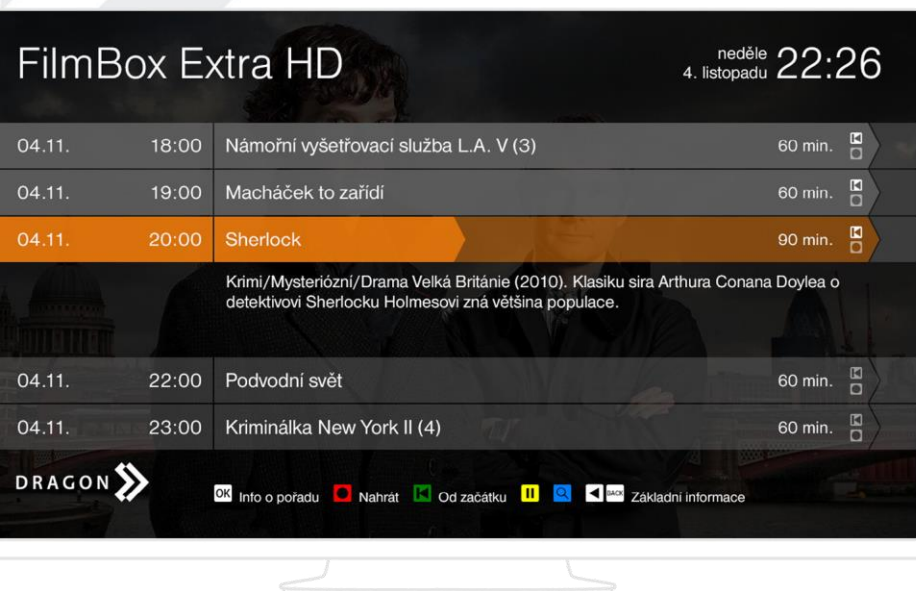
FilmBox Extra HD

neděle 4. listopadu 22:26

| | | | |
|---|---|---|---|
| 04.11. | 18:00 | Námořní vyšetřovací služba L.A. V (3) | 60 min. |
| 04.11. | 19:00 | Macháček to zařídí | 60 min. |
| 04.11. | 20:00 | Sherlock | 90 min. |

Krimi/Mysteriózní/Drama Velká Británie (2010). Klasiku sira Arthura Conana Doylea o detektivovi Sherlocku Holmesovi zná většina populace.

| | | | |
|---|---|---|---|
| 04.11. | 22:00 | Podvodní svět | 60 min. |
| 04.11. | 23:00 | Kriminálka New York II (4) | 60 min. |

DRAGON

OK Info o pořadu Nahrát Od začátku BACK Základní informace